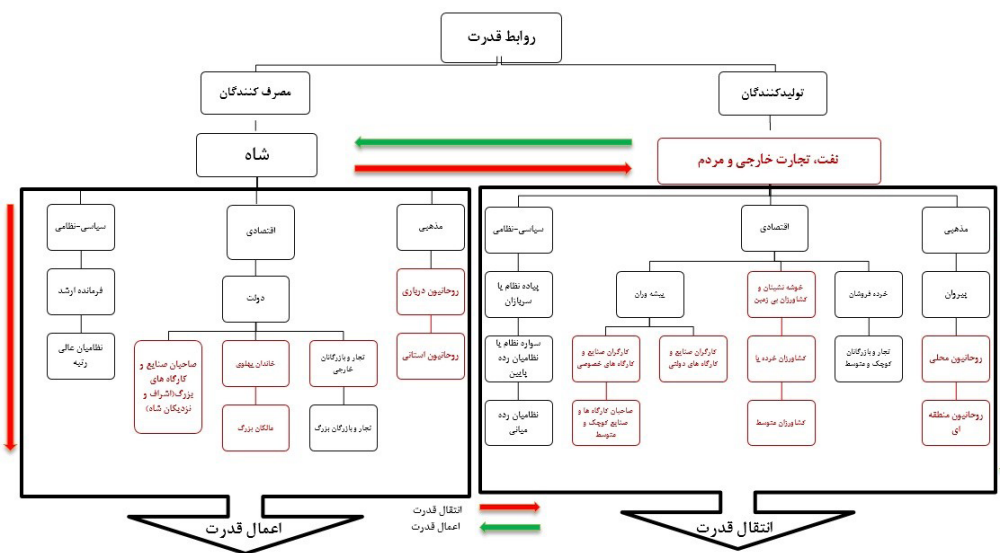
روابط قدرت

مصرف کنندگان

تولیدکنندگان

شاه

نفت، تجارت خارجی و مردم

سیاسی-نظامی

فرمانده ارشد

نظامیان عالی رتبه

اقتصادی

دولت

صاحبان صنایع و کارگاه های بزرگ(اشراف و نزدیکان شاه)

خاندان پهلوی

مالکان بزرگ

تجار و بازرگانان خارجی

تجار و بازرگان بزرگ

مذهبی

روحانیون درباری

روحانیون استانی

سیاسی-نظامی

پیاده نظام یا سربازان

سواره نظام یا نظامیان رده پایین

نظامیان رده میانی

اقتصادی

پیشه وران

کارگران صنایع و کارگاه های خصوصی

صاحبان کارگاه ها و صنایع کوچک و متوسط

کارگران صنایع و کارگاه های دولتی

خوشه نشینان و کشاورزان بی زمین

کشاورزان خرده پا

کشاورزان متوسط

خرده فروشان

تجار و بازرگانان کوچک و متوسط

مذهبی

پیروان

روحانیون محلی

روحانیون منطقه ای

انتقال قدرت

اعمال قدرت

اعمال قدرت

انتقال قدرت